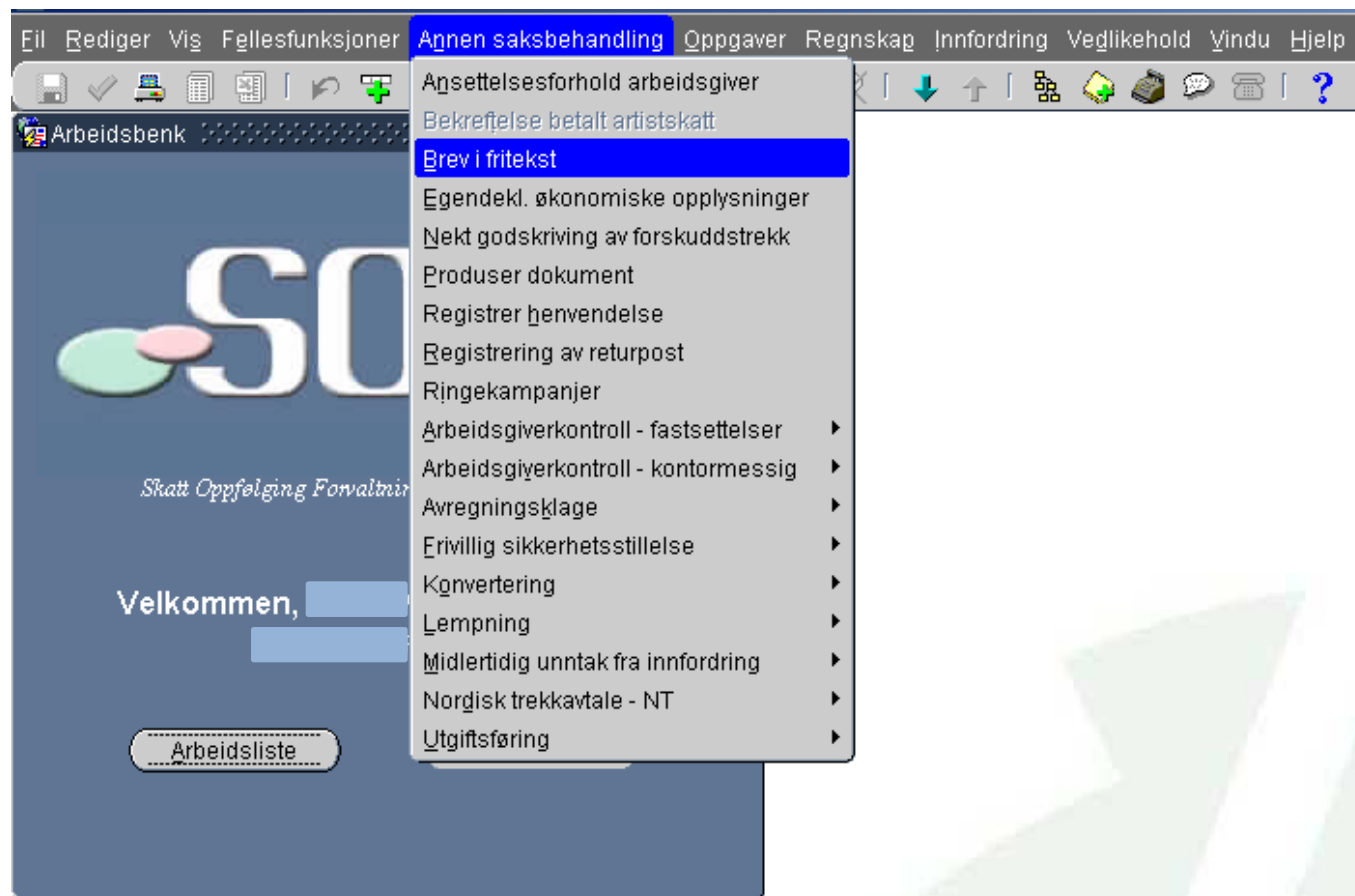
Fil Rediger Vis Fellesfunksjoner Annen saksbehandling Oppgaver Regnskap Innfordring Vedlikehold Vindu Hjelp

Arbeidsbenk

SO

Skatt Oppfølging Forvaltnin

Velkommen,

Arbeidsliste

Ansettelsesforhold arbeidsgiver
Bekreftelse betalt artistskatt
Brev i fritekst
Egendekl. økonomiske opplysninger
Nekt godskriving av forskuddstrekk
Produser dokument
Registrer henvendelse
Registrering av returpost
Ringekampanjer
Arbeidsgiverkontroll - fastsettelser
Arbeidsgiverkontroll - kontormessig
Avregningsklage
Frivillig sikkerhetsstillelse
Konvertering
Lempning
Midlertidig unntak fra innfordring
Nordisk trekkavtale - NT
Utgiftsføring